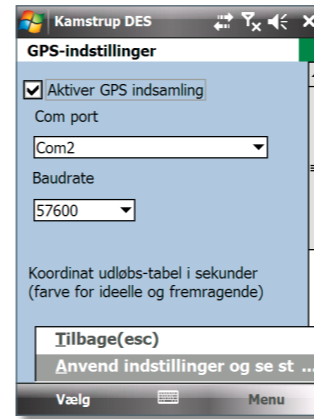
Kamstrup DES

GPS-indstillinger

Aktiver GPS indsamling

Com port

Com2

Baudrate

57600

Koordinat udløbs-tabel i sekunder (farve for ideelle og fremragende)

Tilbage(esc)

Anvend indstillinger og se st ...

Vælg

Menu